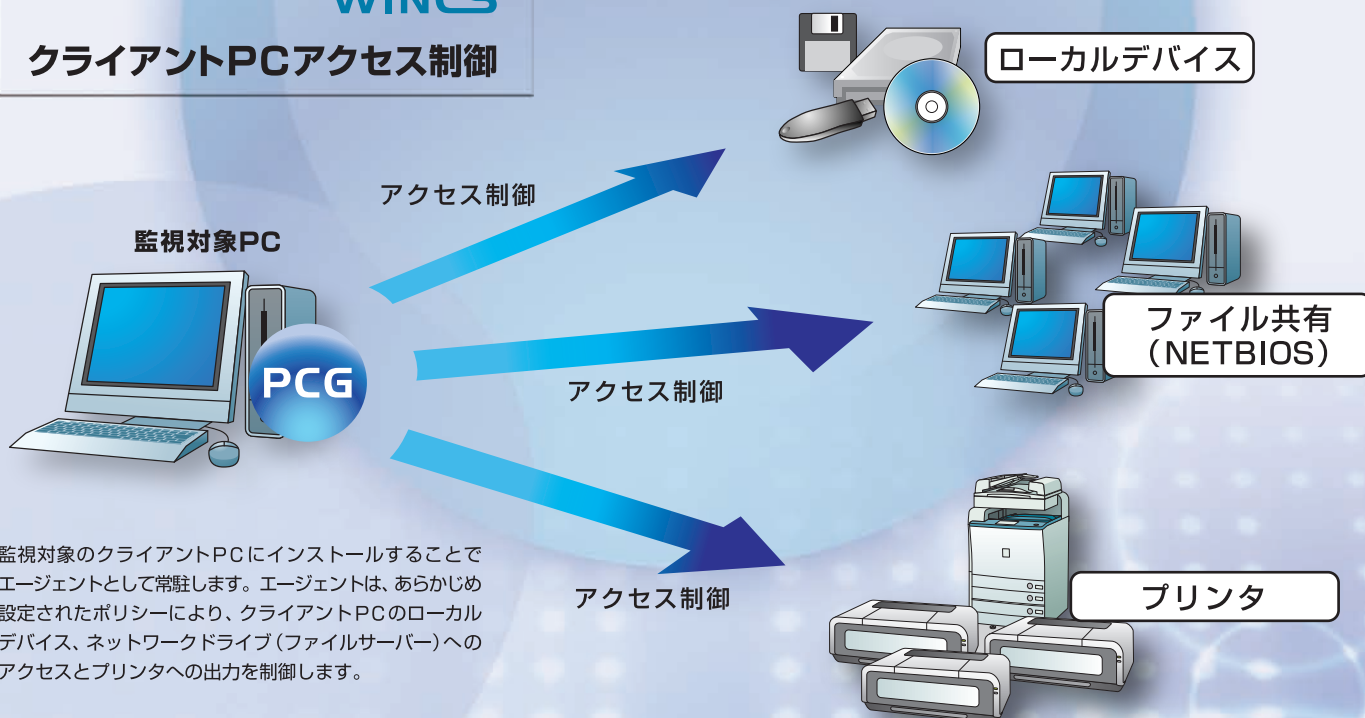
WINS

クライアントPCアクセス制御

ローカルデバイス

アクセス制御

監視対象PC

PCG

ファイル共有
（NETBIOS）

アクセス制御

監視対象のクライアントPCにインストールすることでエージェントとして常駐します。エージェントは、あらかじめ設定されたポリシーにより、クライアントPCのローカルデバイス、ネットワークドライブ（ファイルサーバー）へのアクセスとプリンタへの出力を制御します。

アクセス制御

プリンタ